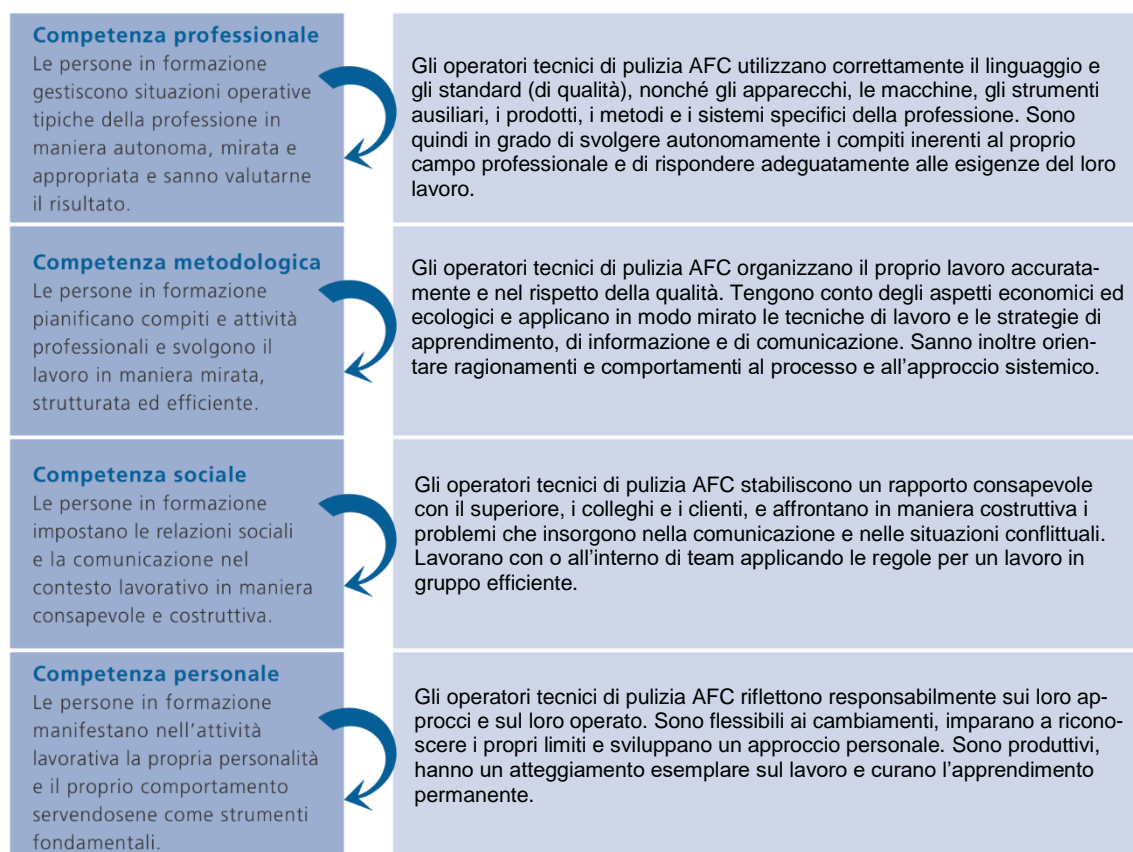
Competenza professionale
Le persone in formazione gestiscono situazioni operative tipiche della professione in maniera autonoma, mirata e appropriata e sanno valutarne il risultato.

Gli operatori tecnici di pulizia AFC utilizzano correttamente il linguaggio e gli standard (di qualità), nonché gli apparecchi, le macchine, gli strumenti ausiliari, i prodotti, i metodi e i sistemi specifici della professione. Sono quindi in grado di svolgere autonomamente i compiti inerenti al proprio campo professionale e di rispondere adeguatamente alle esigenze del loro lavoro.

Competenza metodologica
Le persone in formazione pianificano compiti e attività professionali e svolgono il lavoro in maniera mirata, strutturata ed efficiente.

Gli operatori tecnici di pulizia AFC organizzano il proprio lavoro accuratamente e nel rispetto della qualità. Tengono conto degli aspetti economici ed ecologici e applicano in modo mirato le tecniche di lavoro e le strategie di apprendimento, di informazione e di comunicazione. Sanno inoltre orientare ragionamenti e comportamenti al processo e all'approccio sistemico.

Competenza sociale
Le persone in formazione impostano le relazioni sociali e la comunicazione nel contesto lavorativo in maniera consapevole e costruttiva.

Gli operatori tecnici di pulizia AFC stabiliscono un rapporto consapevole con il superiore, i colleghi e i clienti, e affrontano in maniera costruttiva i problemi che insorgono nella comunicazione e nelle situazioni conflittuali. Lavorano con o all'interno di team applicando le regole per un lavoro in gruppo efficiente.

Competenza personale
Le persone in formazione manifestano nell'attività lavorativa la propria personalità e il proprio comportamento servendosene come strumenti fondamentali.

Gli operatori tecnici di pulizia AFC riflettono responsabilmente sui loro approcci e sul loro operato. Sono flessibili ai cambiamenti, imparano a riconoscere i propri limiti e sviluppano un approccio personale. Sono produttivi, hanno un atteggiamento esemplare sul lavoro e curano l'apprendimento permanente.